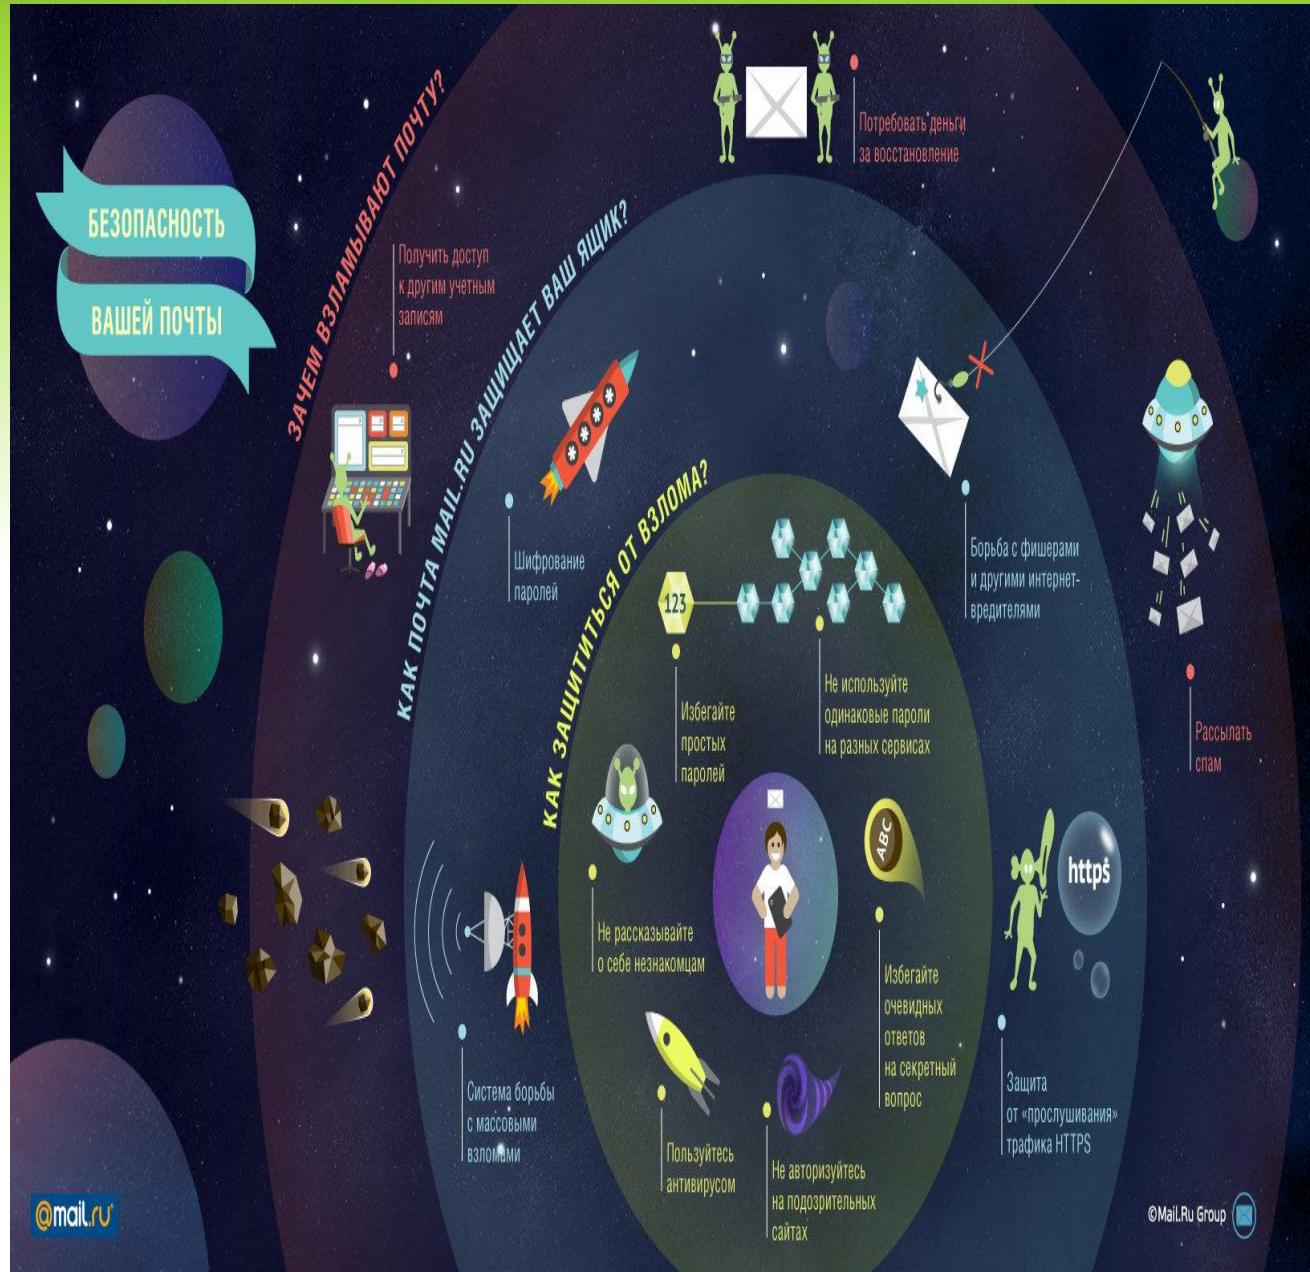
БЕЗОПАСНОСТЬ ВАШЕЙ ПОЧТЫ

ЗАЧЕМ ВЗЛАМЫВАЮТ ПОЧТУ?

Получить доступ к другим учетным записям

Потребовать деньги за восстановление

Рассылать спам

КАК ПОЧТА MAIL.RU ЗАЩИЩАЕТ ВАШ ЯЩИК?

Шифрование паролей

Борьба с фишерами и другими интернет-вредителями

Система борьбы с массовыми взломами

Защита от «прослушивания» трафика HTTPS

https

КАК ЗАЩИТИТЬСЯ ОТ ВЗЛОМА?

123

Избегайте простых паролей

Не используйте одинаковые пароли на разных сервисах

Не рассказывайте о себе незнакомцам

ABC

Избегайте очевидных ответов на секретный вопрос

Пользуйтесь антивирусом

Не авторизуйтесь на подозрительных сайтах

@mail.ru

©Mail.Ru Group